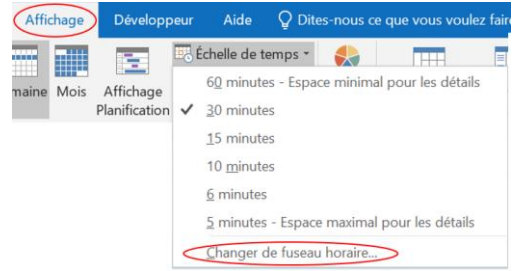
Affichage Développeur Aide Dites-nous ce que vous voulez faire

maine Mois Affichage Planification

Échelle de temps

60 minutes - Espace minimal pour les détails
30 minutes
15 minutes
10 minutes
6 minutes
5 minutes - Espace maximal pour les détails
Changer de fuseau horaire...